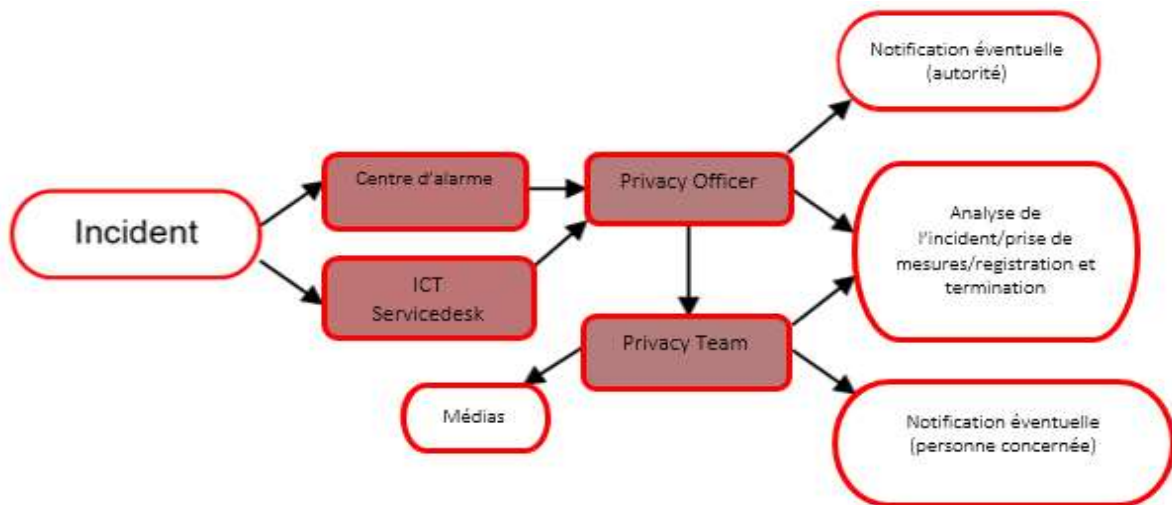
Incident

Centre d'alarme

ICT: Servicedesk

Privacy Officer

Privacy Team

Médias

Notification éventuelle (autorité)

Analyse de l'incident/prise de mesures/registration et termination

Notification éventuelle (personne concernée)